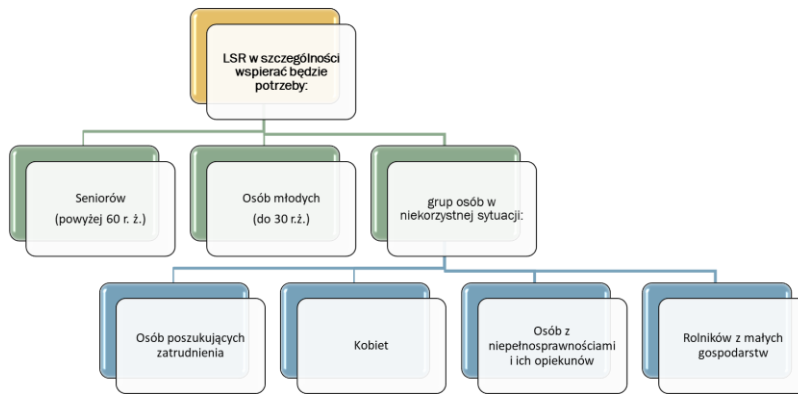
LSR w szczególności wspierać będzie potrzeby:

Seniorów (powyżej 60 r. ż.)

Osób młodych (do 30 r.ż.)

grup osób w niekorzystnej sytuacji:

Osób poszukujących zatrudnienia

Kobiet

Osób z niepełnosprawnościami i ich opiekunów

Rolników z małych gospodarstw